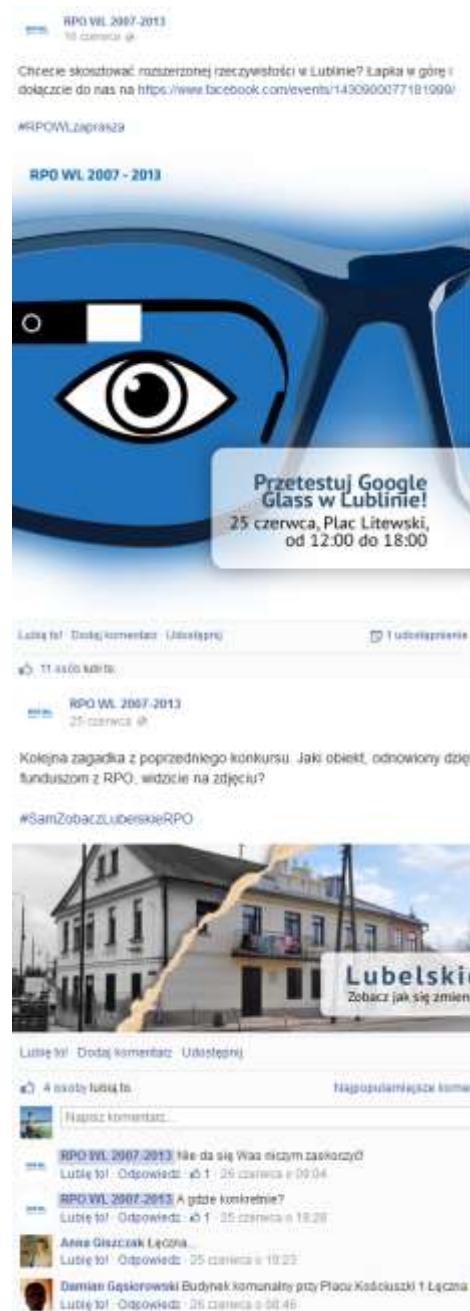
RPO WL 2007-2013
18 czerwca

Chcecie skosztować rozszerzonej rzeczywistości w Lublinie? Łapka w górę i dołączcie do nas na https://www.facebook.com/events/1430900077181999/

#RPOWLzaprasza

RPO WL 2007 - 2013

Przetestuj Google Glass w Lublinie!
25 czerwca, Plac Litewski, od 12:00 do 18:00

Lubię to! · Dodaj komentarz · Udostępnij
1 udostępnienie
11 osób lubi to.

RPO WL 2007-2013
25 czerwca

Kolejna zagadka z poprzedniego konkursu. Jaki obiekt, odnowiony dzię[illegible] funduszom z RPO, widzicie na zdjęciu?

#SamZobaczLubelskieRPO

Lubelski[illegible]
Zobacz jak się zmien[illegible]

Lubię to! · Dodaj komentarz · Udostępnij
4 osoby lubią to.
Najpopularniejsze kome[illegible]
Napisz komentarz...

RPO WL 2007-2013 Nie da się Was niczym zaskoczyć!
Lubię to! · Odpowiedz · 1 · 26 czerwca o 09:04

RPO WL 2007-2013 A gdzie konkretnie?
Lubię to! · Odpowiedz · 1 · 25 czerwca o 19:28

Anna Gliszczak Łęczna...
Lubię to! · Odpowiedz · 25 czerwca o 19:23

Damian Gąsiorowski Budynek komunalny przy Placu Kościuszki 1 Łęczna
Lubię to! · Odpowiedz · 26 czerwca o 08:46